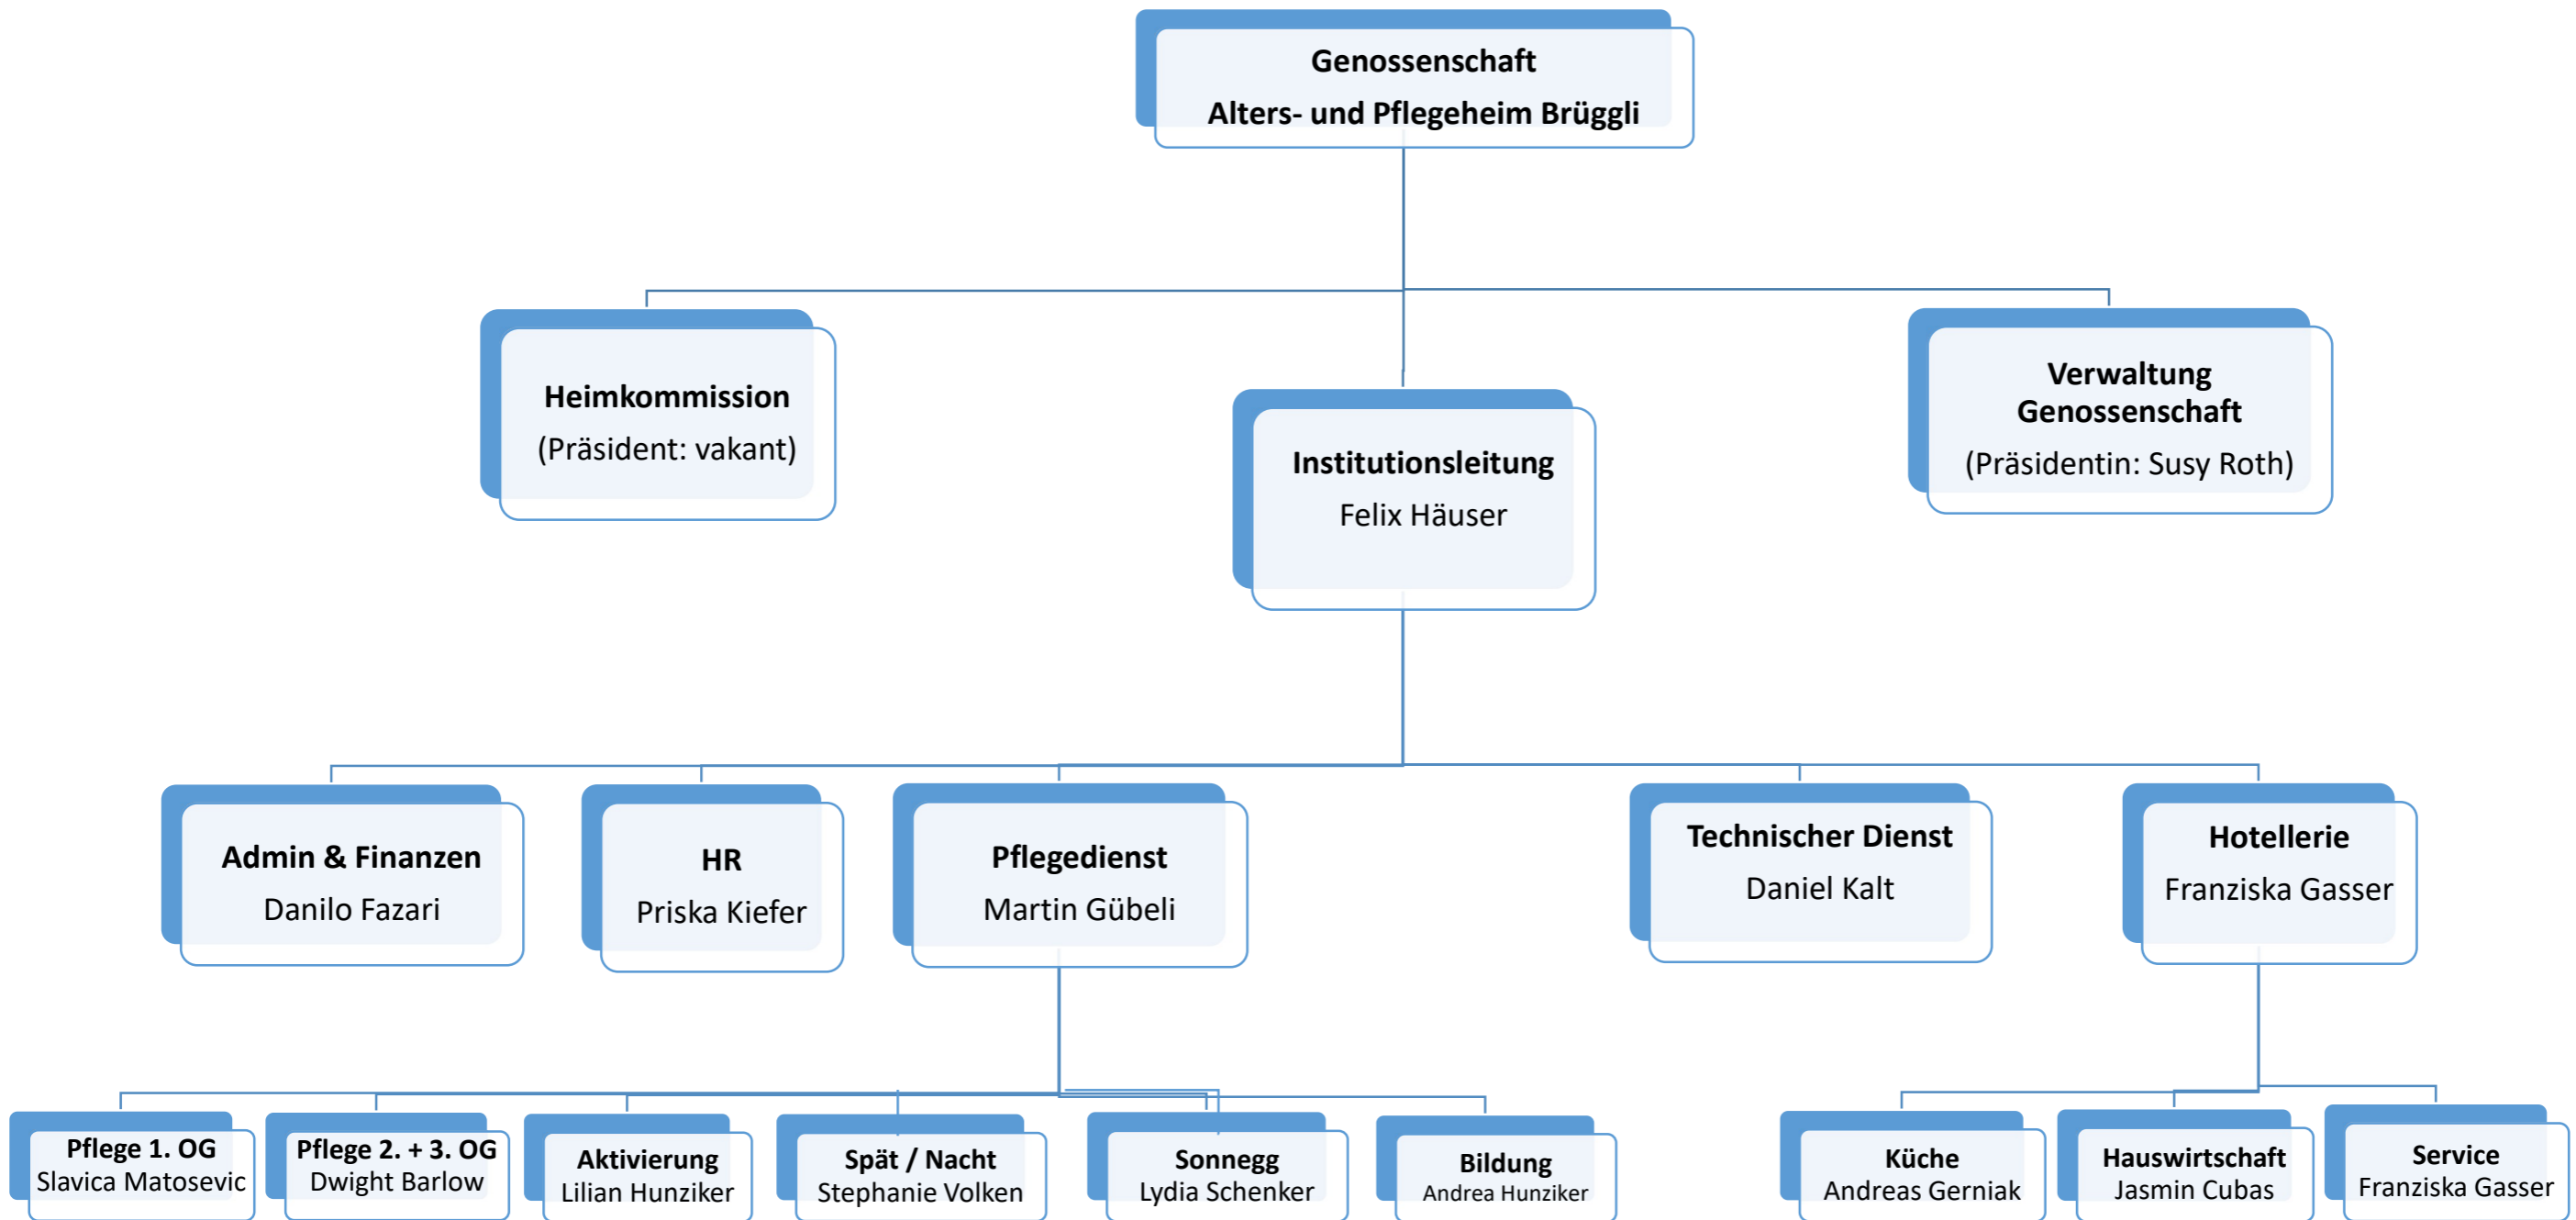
Genossenschaft
Alters- und Pflegeheim Brüggli

Heimkommission
(Präsident: vakant)

Institutionsleitung
Felix Häuser

Verwaltung Genossenschaft
(Präsidentin: Susy Roth)

Admin & Finanzen
Danilo Fazari

HR
Priska Kiefer

Pflegedienst
Martin Gübeli

Technischer Dienst
Daniel Kalt

Hotellerie
Franziska Gasser

Pflege 1. OG
Slavica Matosevic

Pflege 2. + 3. OG
Dwight Barlow

Aktivierung
Lilian Hunziker

Spät / Nacht
Stephanie Volken

Sonnegg
Lydia Schenker

Bildung
Andrea Hunziker

Küche
Andreas Gerniak

Hauswirtschaft
Jasmin Cubas

Service
Franziska Gasser